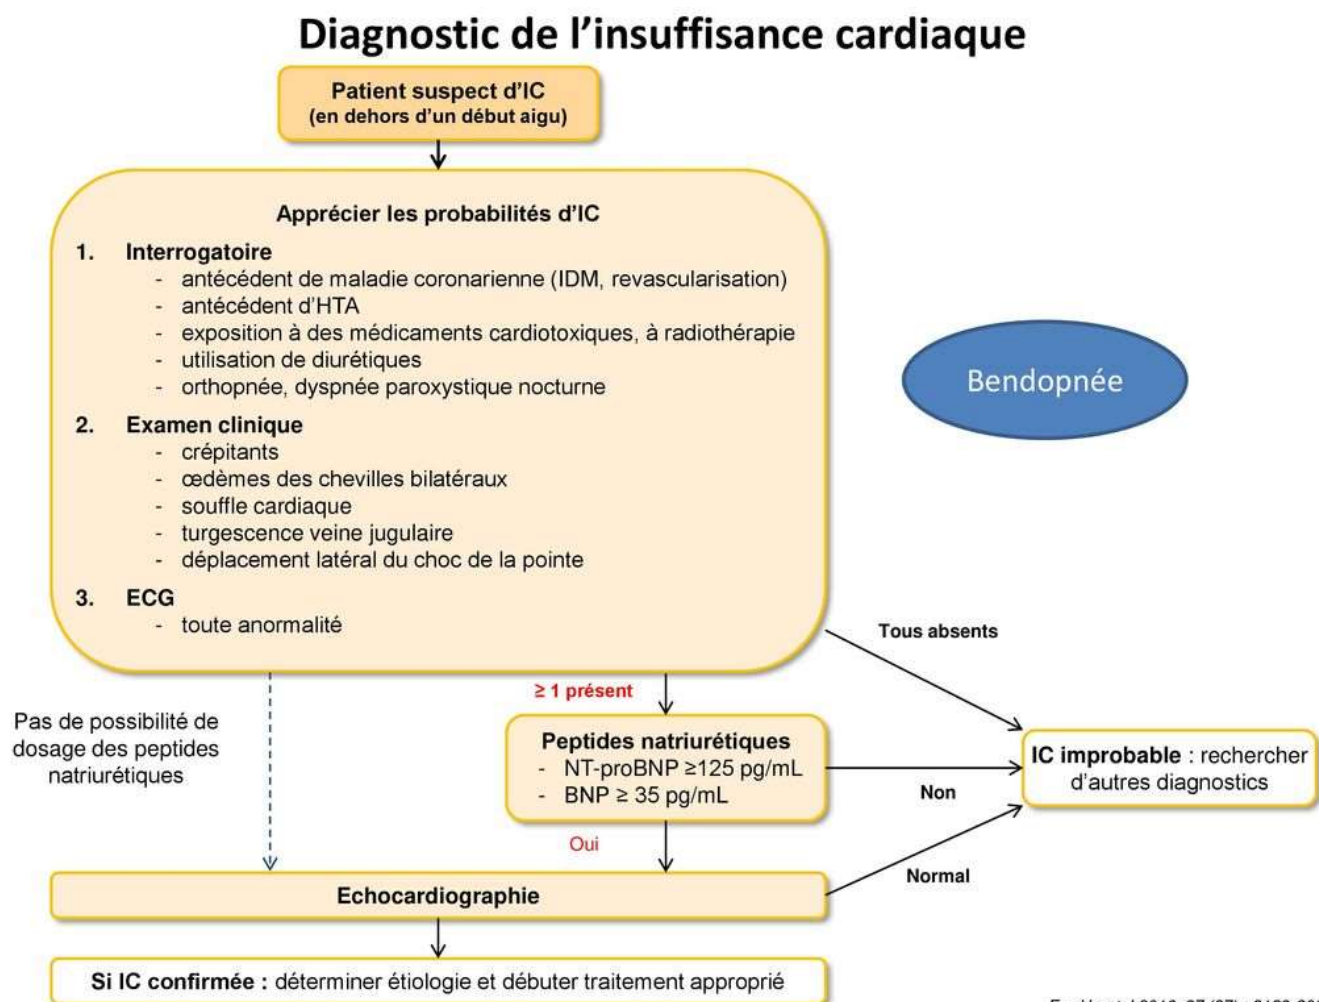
Diagnostic de l'insuffisance cardiaque

Patient suspect d'IC
(en dehors d'un début aigu)

Apprécier les probabilités d'IC

1. Interrogatoire
- antécédent de maladie coronarienne (IDM, revascularisation)
- antécédent d'HTA
- exposition à des médicaments cardiotoxiques, à radiothérapie
- utilisation de diurétiques
- orthopnée, dyspnée paroxystique nocturne

2. Examen clinique
- crépitants
- œdèmes des chevilles bilatéraux
- souffle cardiaque
- turgescence veine jugulaire
- déplacement latéral du choc de la pointe

3. ECG
- toute anormalité

Bendopnée

Tous absents

≥ 1 présent

Pas de possibilité de dosage des peptides natriurétiques

Peptides natriurétiques
- NT-proBNP ≥125 pg/mL
- BNP ≥ 35 pg/mL

Non

IC improbable : rechercher d'autres diagnostics

Oui

Normal

Echocardiographie

Si IC confirmée : déterminer étiologie et débuter traitement approprié

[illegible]